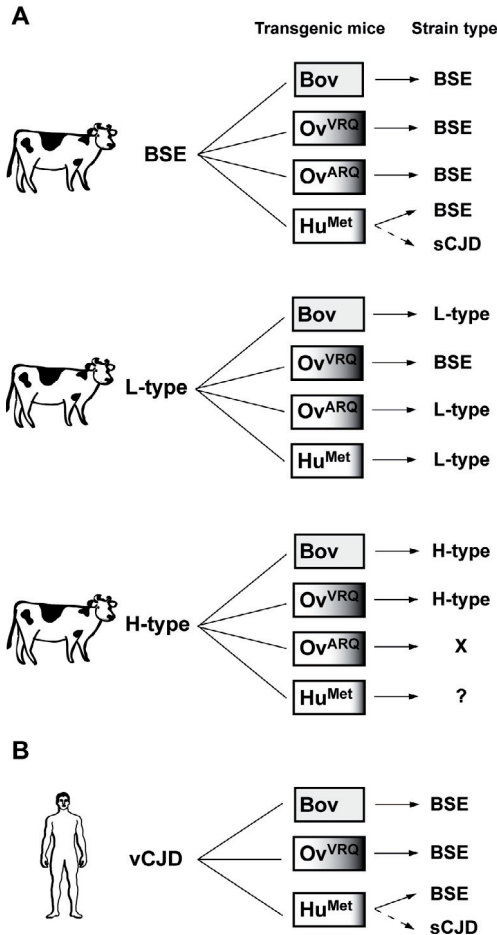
A

Transgenic mice

Strain type

BSE

Bov → BSE

$Ov^{VRQ}$ → BSE

$Ov^{ARQ}$ → BSE

$Hu^{Met}$ → BSE, sCJD

L-type

Bov → L-type

$Ov^{VRQ}$ → BSE

$Ov^{ARQ}$ → L-type

$Hu^{Met}$ → L-type

H-type

Bov → H-type

$Ov^{VRQ}$ → H-type

$Ov^{ARQ}$ → X

$Hu^{Met}$ → ?

B

vCJD

Bov → BSE

$Ov^{VRQ}$ → BSE

$Hu^{Met}$ → BSE, sCJD